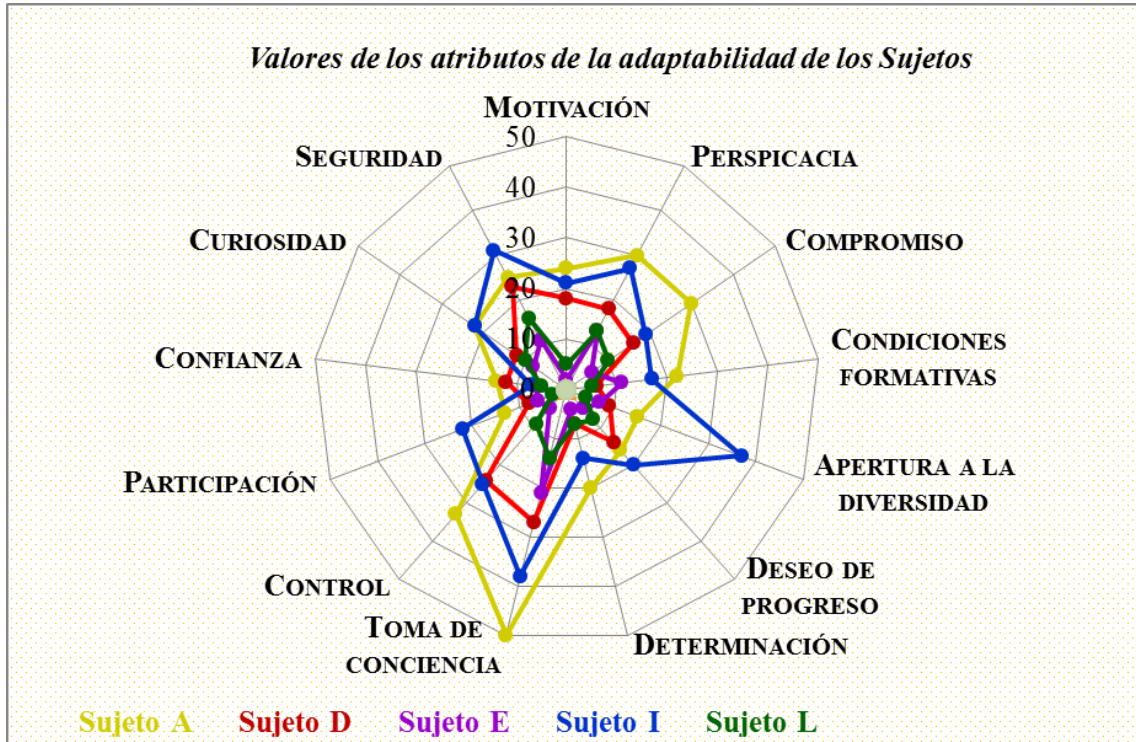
Valores de los atributos de la adaptabilidad de los Sujetos

MOTIVACIÓN
50
40
30
20
10
0
PERSPICACIA
COMPROMISO
CONDICIONES FORMATIVAS
APERTURA A LA DIVERSIDAD
DESEO DE PROGRESO
DETERMINACIÓN
TOMA DE CONCIENCIA
CONTROL
PARTICIPACIÓN
CONFIANZA
CURIOSIDAD
SEGURIDAD

Sujeto A Sujeto D Sujeto E Sujeto I Sujeto L